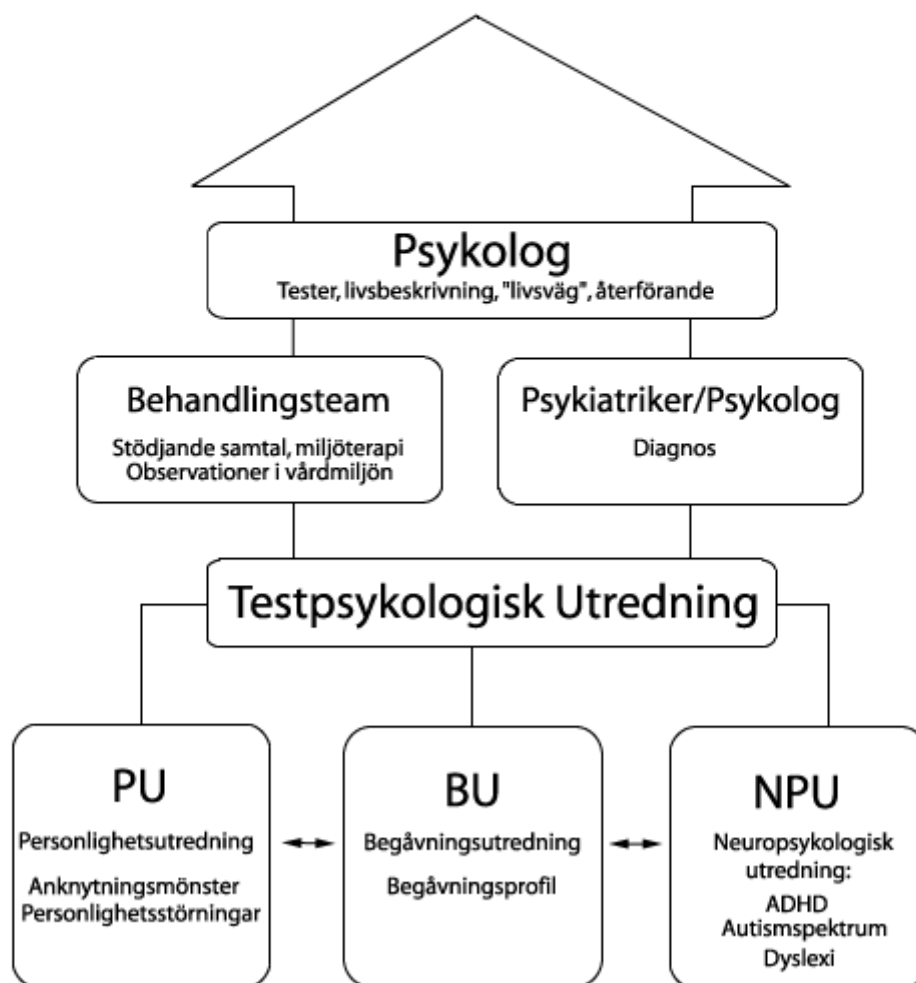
Psykolog
Tester, livsbeskrivning, "livsväg", återförande

Behandlingsteam
Stödjande samtal, miljöterapi
Observationer i vårdmiljön

Psykiatriker/Psykolog
Diagnos

Testpsykologisk Utredning

PU
Personlighetsutredning
Anknytningsmönster
Personlighetsstörningar

BU
Begåvningsutredning
Begåvningsprofil

NPU
Neuropsykologisk utredning:
ADHD
Autismspektrum
Dyslexi